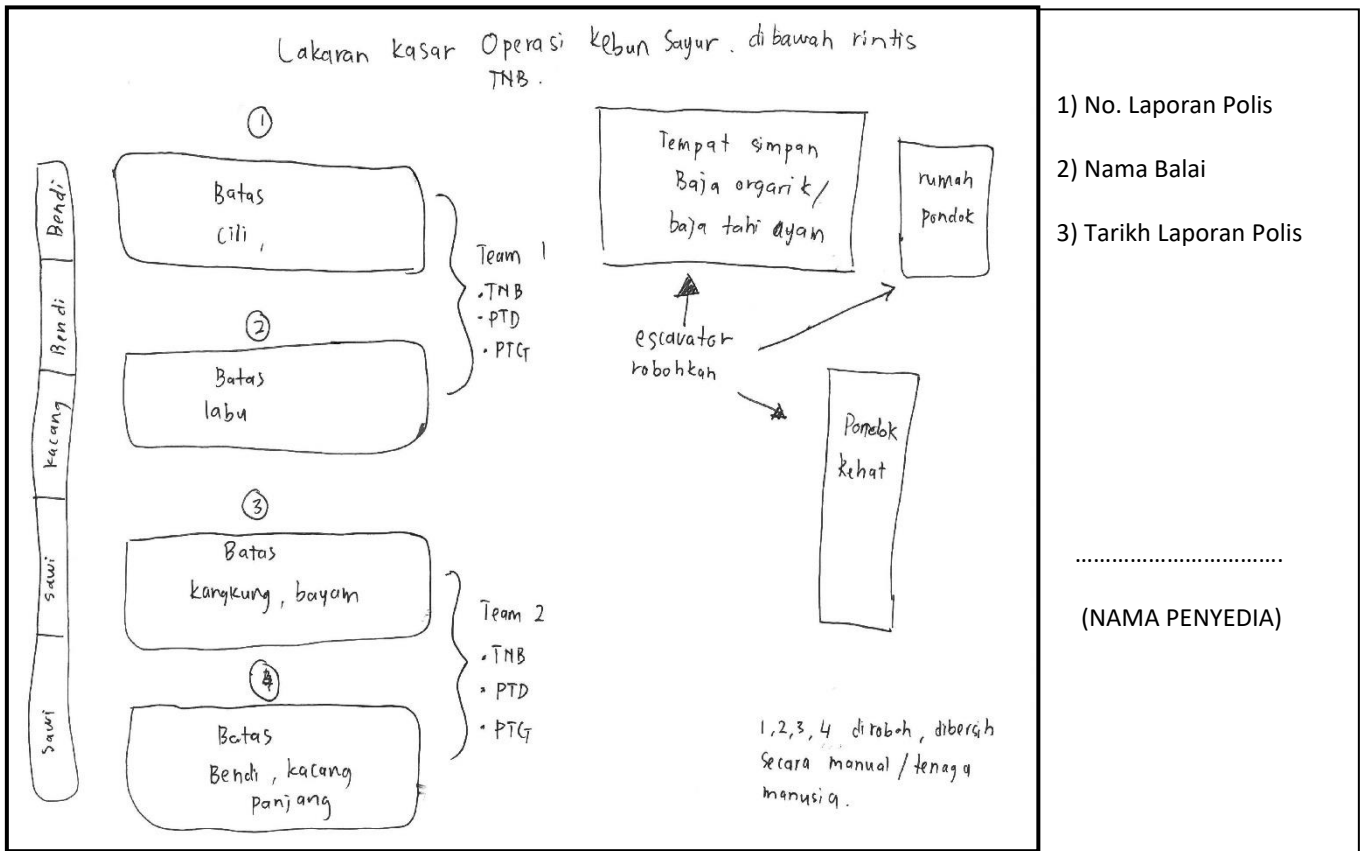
Lakaran kasar Operasi kebun Sayur. dibawah rintis TNB.

Bendi

Bendi

kacang

sawi

sawi

①

Batas cili,

②

Batas labu

Team 1
.TNB
.PTD
.PTG

③

Batas kangkung, bayam

④

Batas Bendi, kacang panjang

Team 2
.TNB
.PTD
.PTG

Tempat simpan Baja organik/ baja tahi ayam

rumah pondok

escavator robohkan

Pondok Rehat

1,2,3,4 diroboh, dibersih secara manual / tenaga manusia.

1) No. Laporan Polis

2) Nama Balai

3) Tarikh Laporan Polis

…………………………….

(NAMA PENYEDIA)